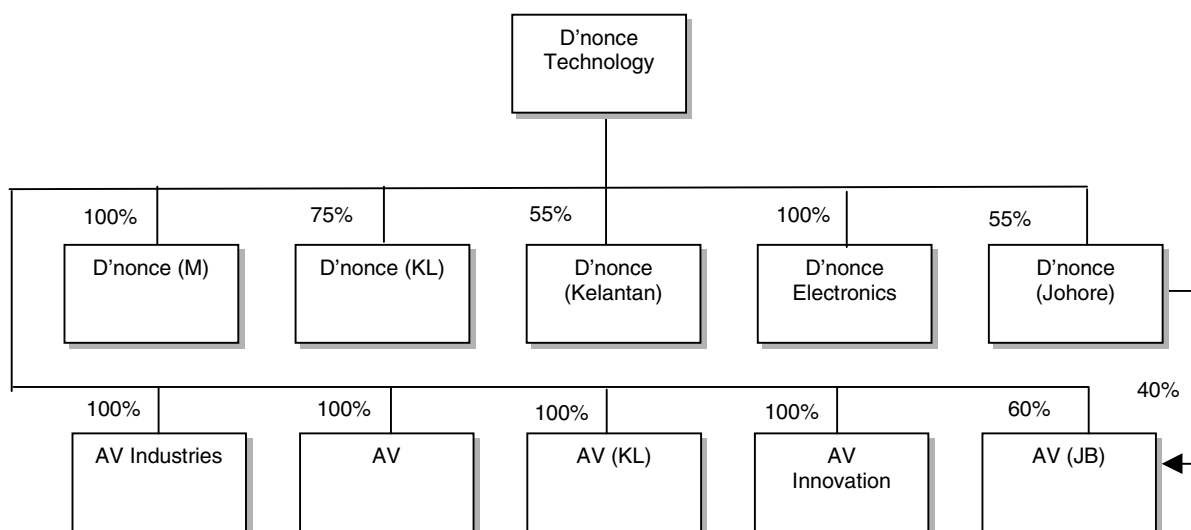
D'nonce Technology

100%
D'nonce (M)

75%
D'nonce (KL)

55%
D'nonce (Kelantan)

100%
D'nonce Electronics

55%
D'nonce (Johore)

40%

100%
AV Industries

100%
AV

100%
AV (KL)

100%
AV Innovation

60%
AV (JB)